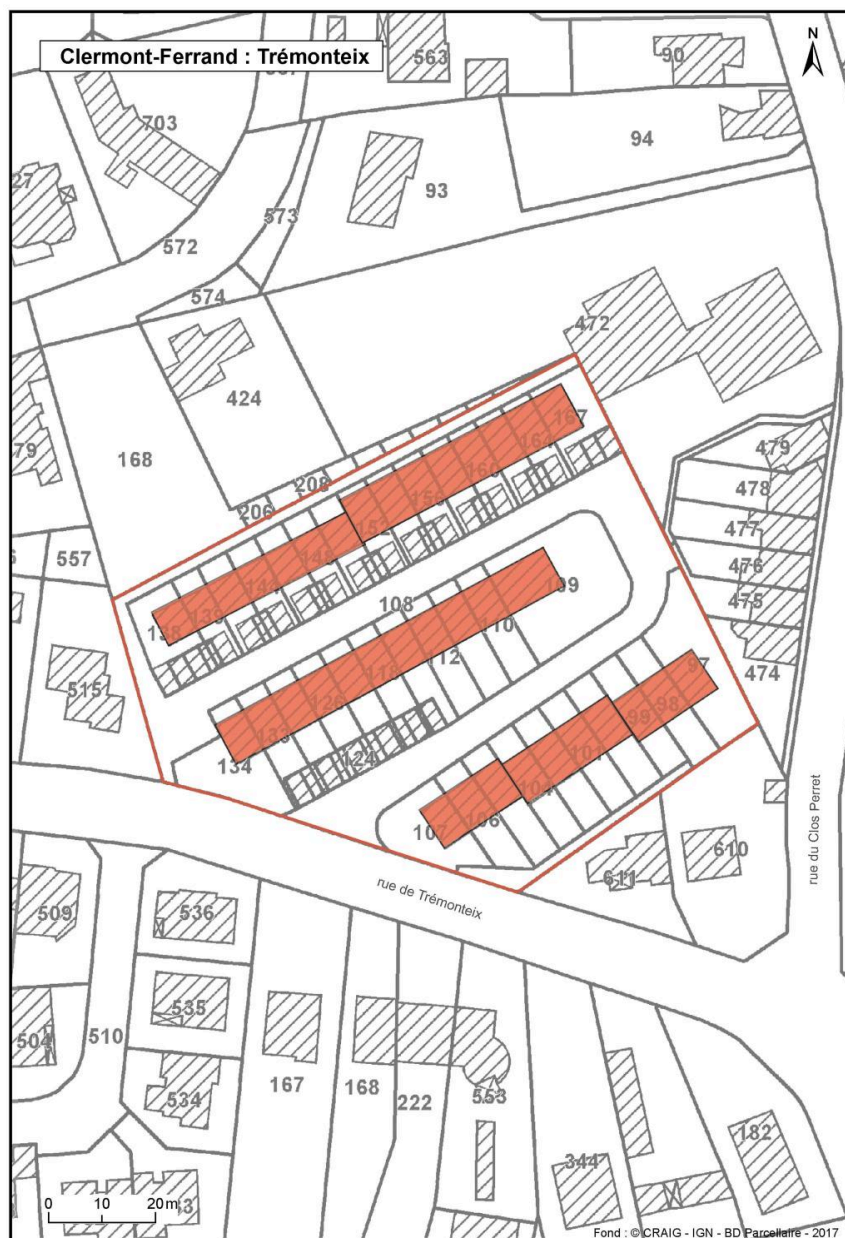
Clermont-Ferrand : Trémonteix

N

563
90
703
94
27
93
573
572
574
472
424
167
479
168
164
160
478
208
156
206
477
152
476
557
148
475
144
108
99
139
136
110
474
5151
112
118
97
126
98
99
130
101
134
124
104
107
106
610
611
rue du Clos Perret
rue de Trémonteix
509
536
535
504
510
167
168
222
553
534
182
344
0
10
20m
13
Fond : © CRAIG - IGN - BD Parcellaire - 2017